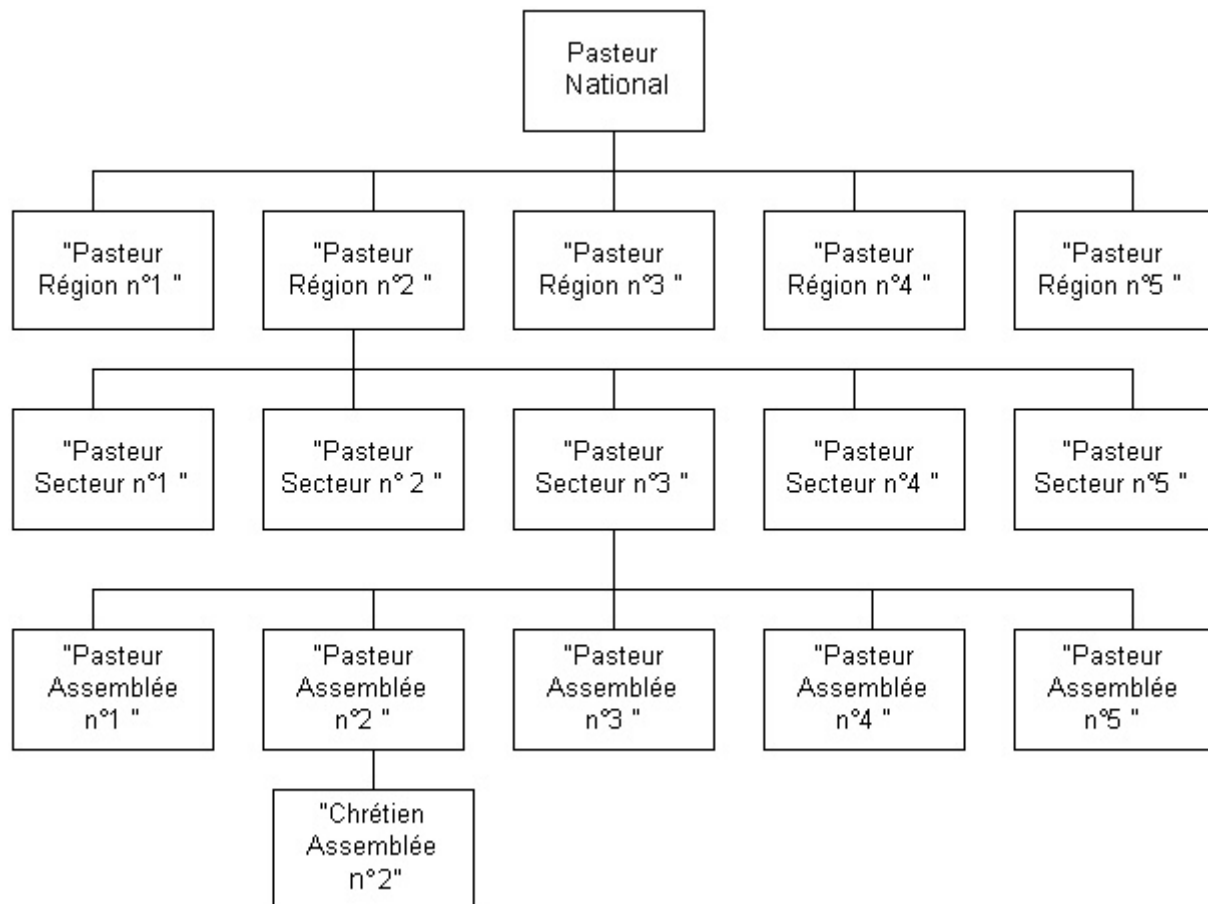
Pasteur National

"Pasteur Région n°1 "

"Pasteur Région n°2 "

"Pasteur Région n°3 "

"Pasteur Région n°4 "

"Pasteur Région n°5 "

"Pasteur Secteur n°1 "

"Pasteur Secteur n° 2 "

"Pasteur Secteur n°3 "

"Pasteur Secteur n°4 "

"Pasteur Secteur n°5 "

"Pasteur Assemblée n°1 "

"Pasteur Assemblée n°2 "

"Pasteur Assemblée n°3 "

"Pasteur Assemblée n°4 "

"Pasteur Assemblée n°5 "

"Chrétien Assemblée n°2"